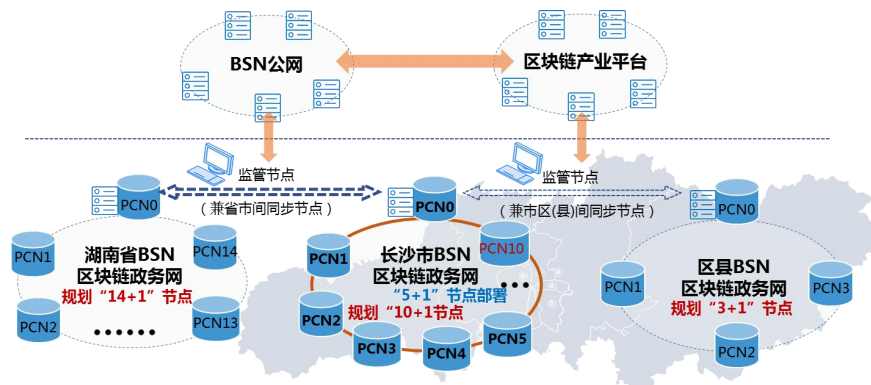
BSN公网

区块链产业平台

监管节点

监管节点

PCN0

（兼省市间同步节点）

PCN0

（兼市区(县)间同步节点）

PCN0

PCN1

湖南省BSN
区块链政务网
规划“14+1”节点

PCN14

PCN2

PCN13

• • • • • •

PCN1

长沙市BSN
区块链政务网
“5+1”节点部署

PCN10

• • •

PCN2

规划“10+1节点

PCN3

PCN4

PCN5

区县BSN
区块链政务网
规划“3+1”节点

PCN1

PCN3

PCN2